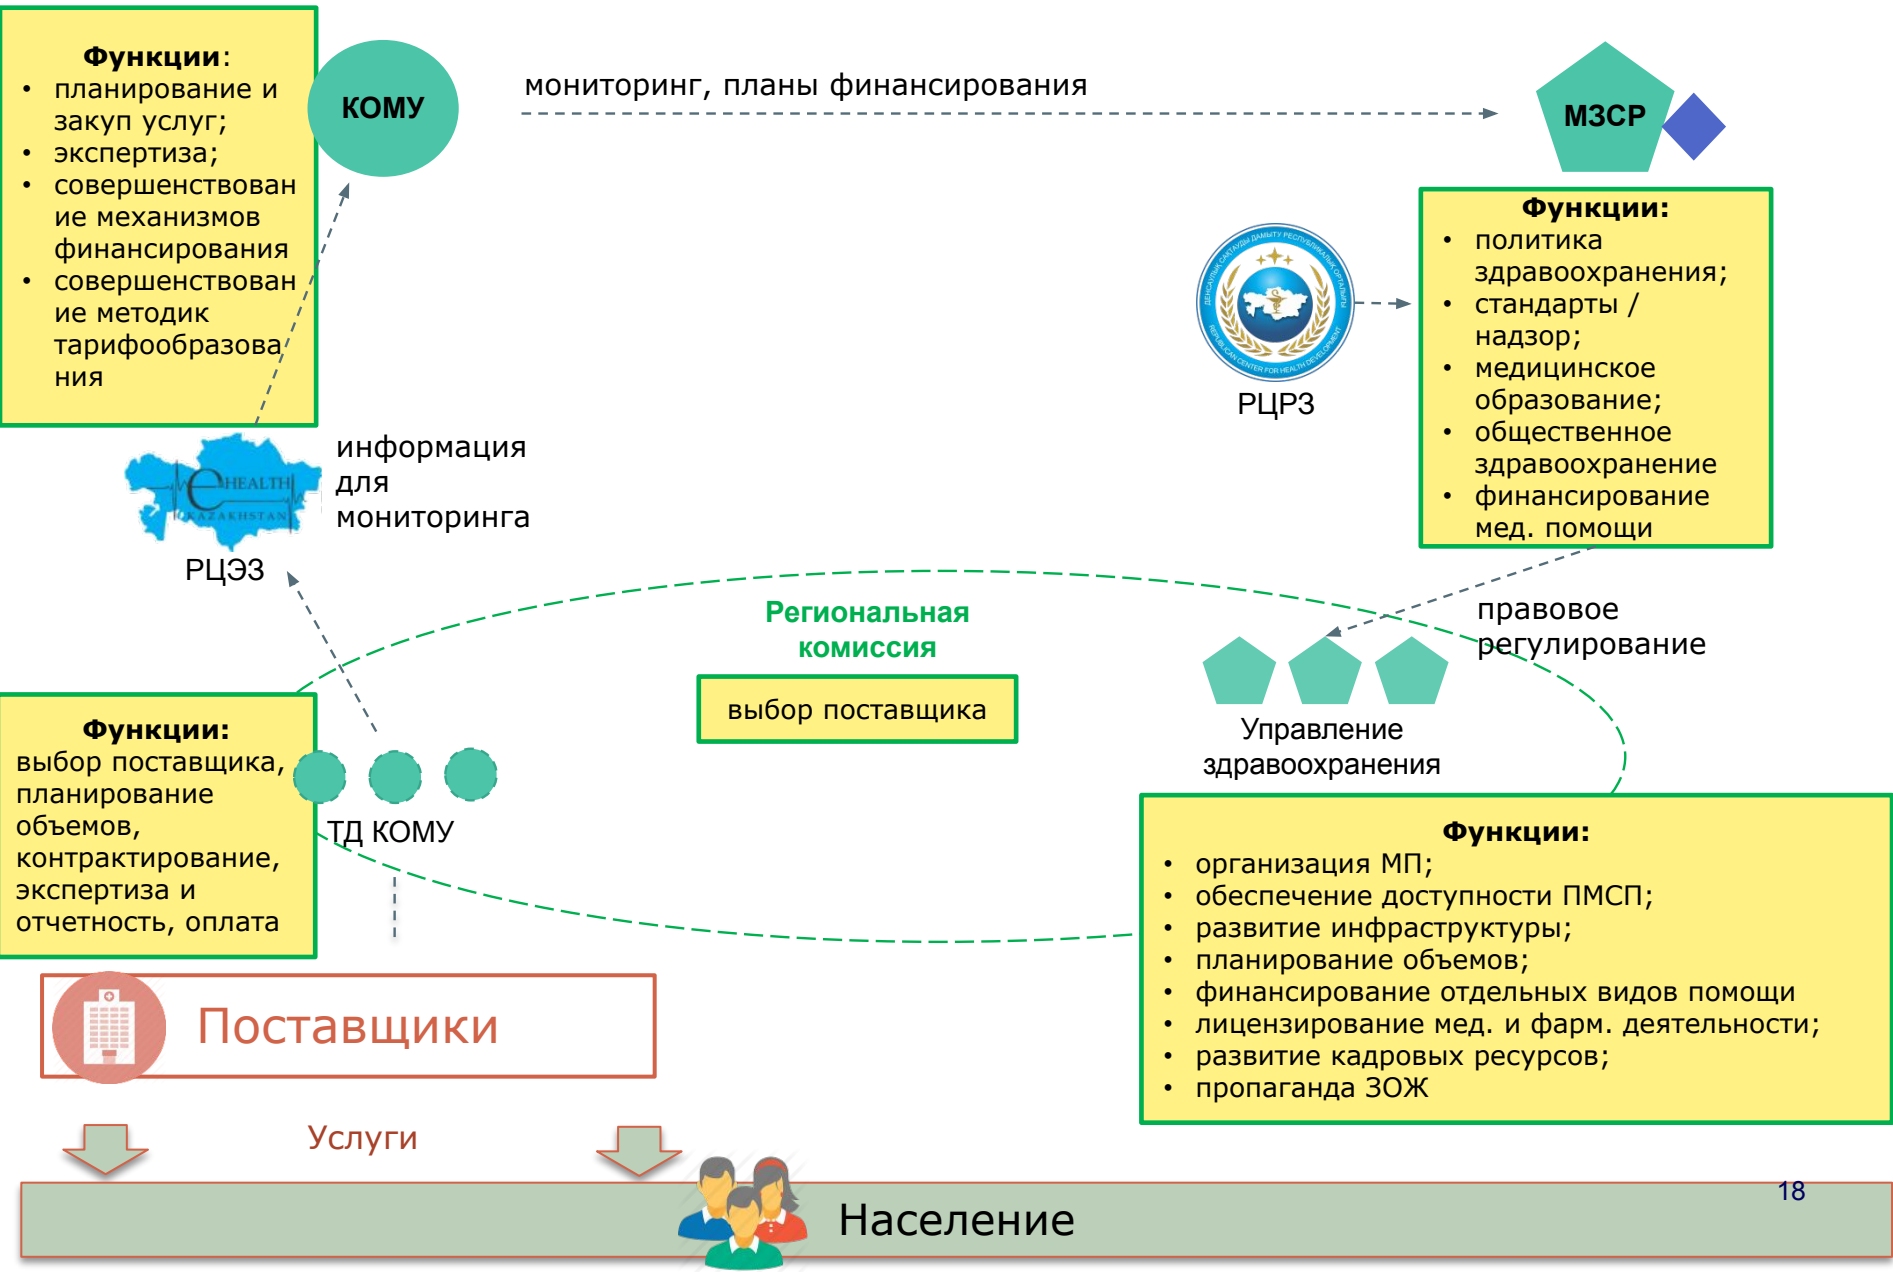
Функции:
• планирование и закуп услуг;
• экспертиза;
• совершенствование механизмов финансирования
• совершенствование методик тарифообразования

КОМУ

мониторинг, планы финансирования

МЗСР

Функции:
• политика здравоохранения;
• стандарты / надзор;
• медицинское образование;
• общественное здравоохранение
• финансирование мед. помощи

РЦРЗ

HEALTH KAZAKHSTAN

РЦЭЗ

информация для мониторинга

Региональная комиссия

выбор поставщика

правовое регулирование

Управление здравоохранения

Функции:
выбор поставщика, планирование объемов, контрактирование, экспертиза и отчетность, оплата

ТД КОМУ

Функции:
• организация МП;
• обеспечение доступности ПМСП;
• развитие инфраструктуры;
• планирование объемов;
• финансирование отдельных видов помощи
• лицензирование мед. и фарм. деятельности;
• развитие кадровых ресурсов;
• пропаганда ЗОЖ

Поставщики

Услуги

Население

18